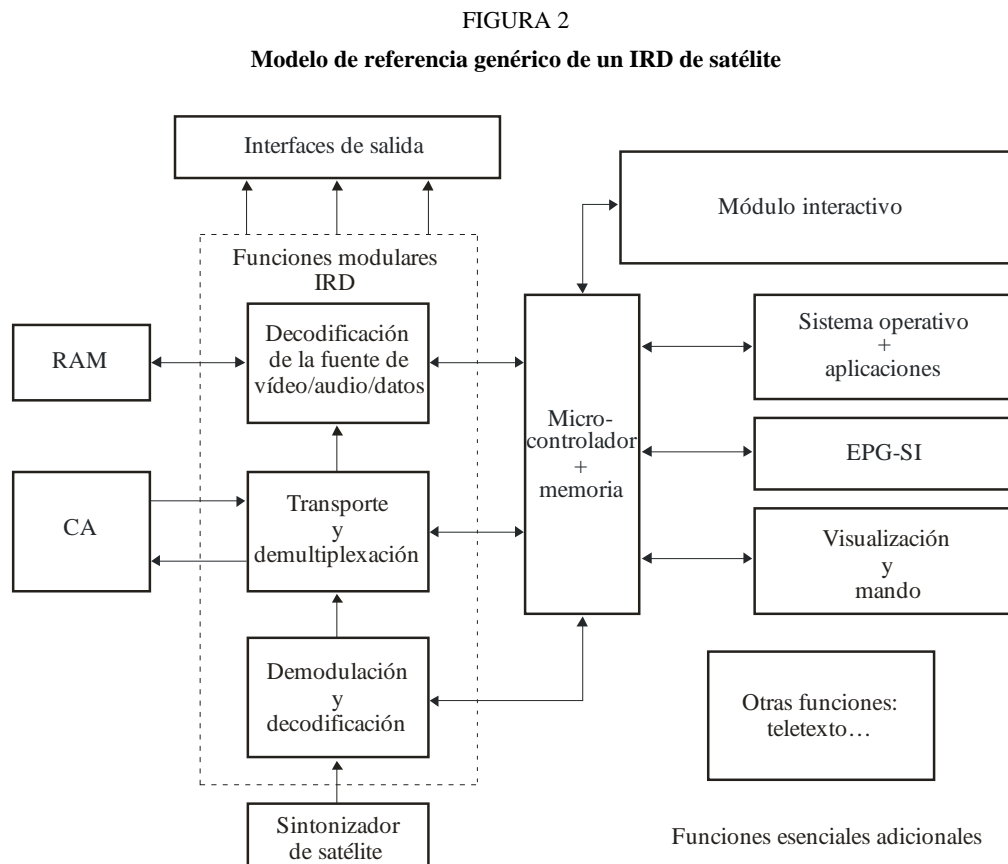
FIGURA 2

**Modelo de referencia genérico de un IRD de satélite**

Interfaces de salida

Funciones modulares IRD

Decodificación de la fuente de vídeo/audio/datos

Transporte y demultiplexación

Demodulación y decodificación

Sintonizador de satélite

RAM

CA

Módulo interactivo

Micro-controlador + memoria

Sistema operativo + aplicaciones

EPG-SI

Visualización y mando

Otras funciones: teletexto…

Funciones esenciales adicionales